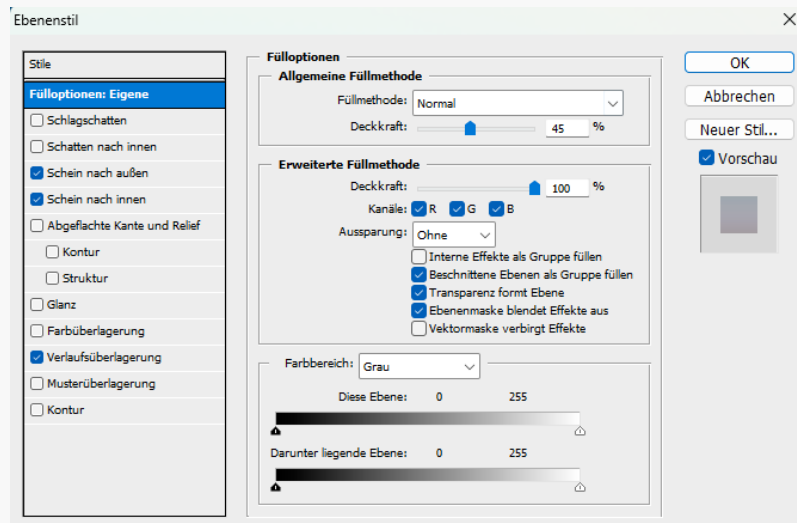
Ebenenstil

Stile
Fülloptionen: Eigene
Schlagschatten
Schatten nach innen
Schein nach außen
Schein nach innen
Abgeflachte Kante und Relief
Kontur
Struktur
Glanz
Farbüberlagerung
Verlaufsüberlagerung
Musterüberlagerung
Kontur

Fülloptionen
Allgemeine Füllmethode
Füllmethode: Normal
Deckkraft: 45 %

Erweiterte Füllmethode
Deckkraft: 100 %
Kanäle: R G B
Aussparung: Ohne
Interne Effekte als Gruppe füllen
Beschnittene Ebenen als Gruppe füllen
Transparenz formt Ebene
Ebenenmaske blendet Effekte aus
Vektormaske verbirgt Effekte

Farbbereich: Grau
Diese Ebene: 0 255
Darunter liegende Ebene: 0 255

OK
Abbrechen
Neuer Stil...
Vorschau